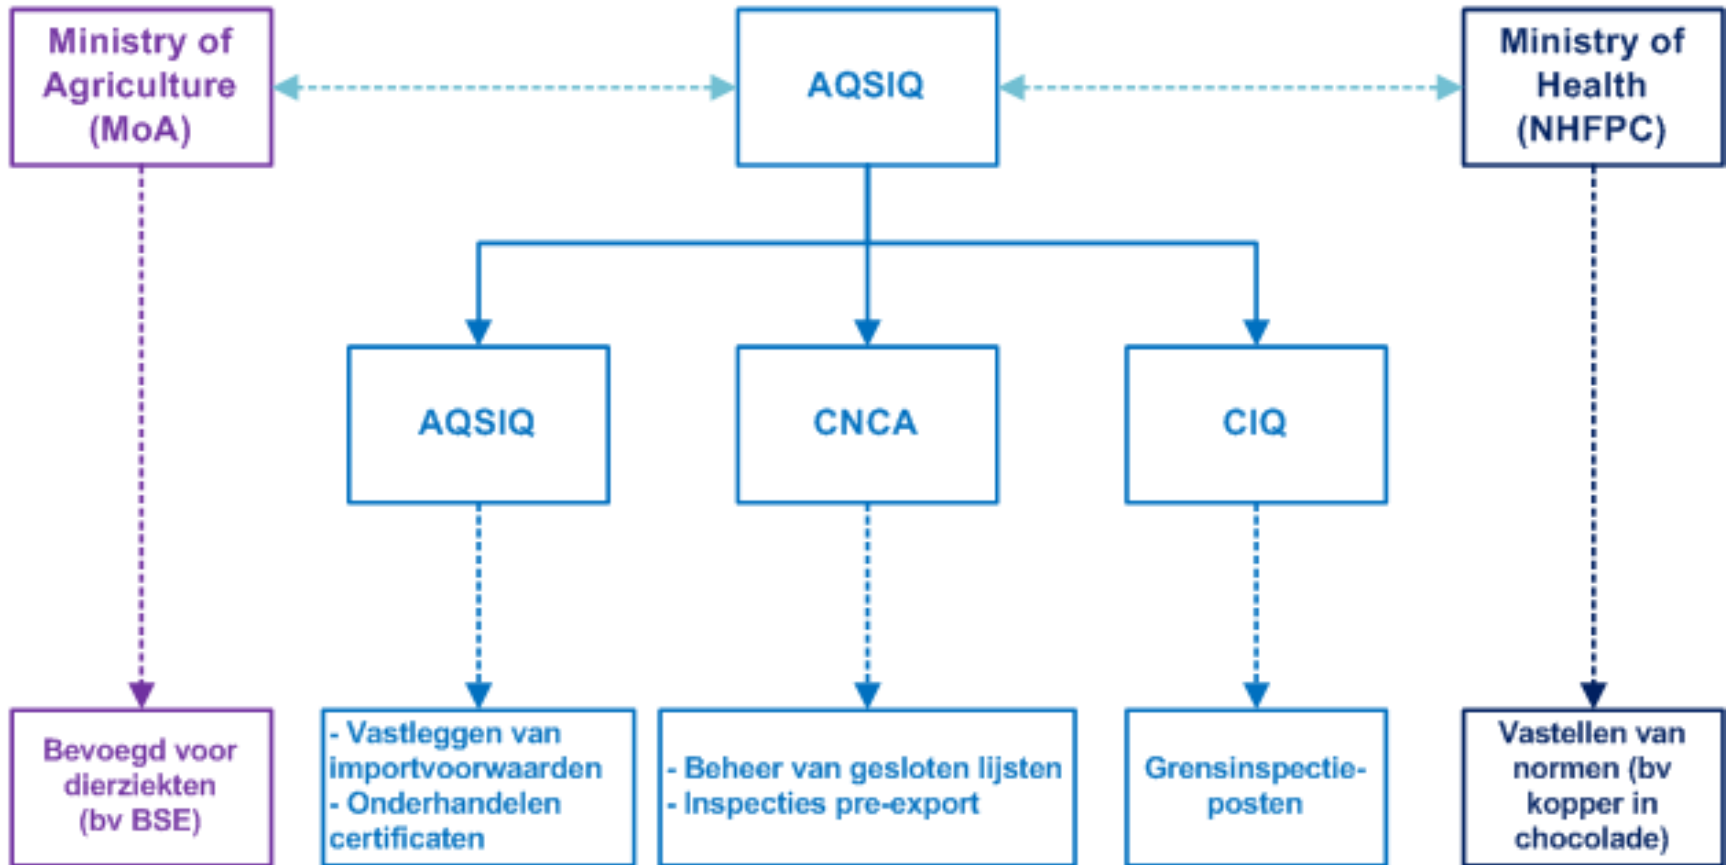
Ministry of Agriculture (MoA)

AQSIQ

Ministry of Health (NHFPC)

AQSIQ

CNCA

CIQ

Bevoegd voor dierziekten (bv BSE)

- Vastleggen van importvoorwaarden
- Onderhandelen certificaten

- Beheer van gesloten lijsten
- Inspecties pre-export

Grensinspectie-posten

Vastellen van normen (bv kopper in chocolade)